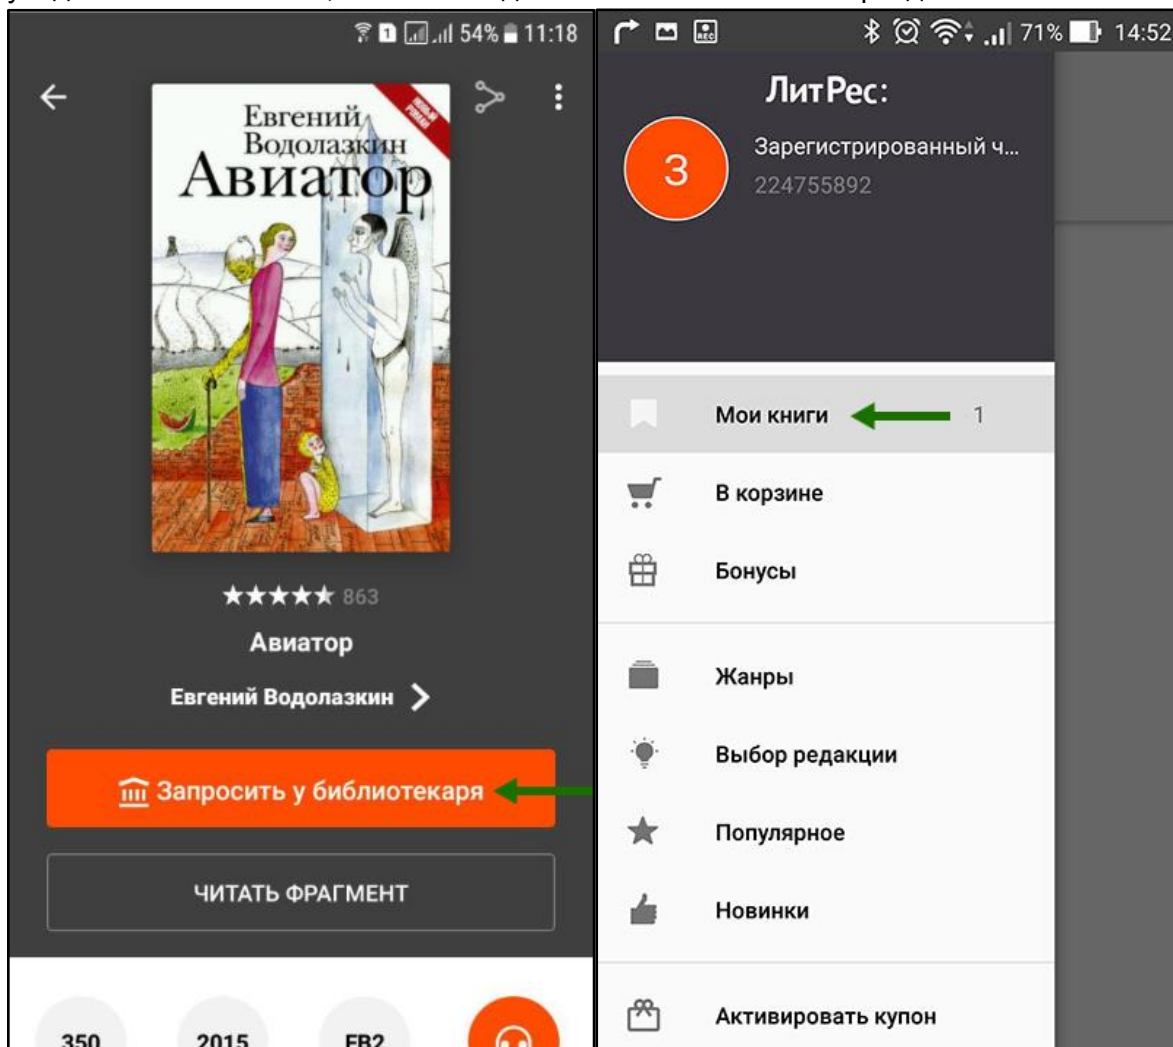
54% 11:18

Евгений Водолазкин Авиатор

863

Авиатор

Евгений Водолазкин

Запросить у библиотекаря

ЧИТАТЬ ФРАГМЕНТ

350

2015

FB2

71% 14:52

ЛитРес:

З

Зарегистрированный ч...

224755892

Мои книги 1

В корзине

Бонусы

Жанры

Выбор редакции

Популярное

Новинки

Активировать купон